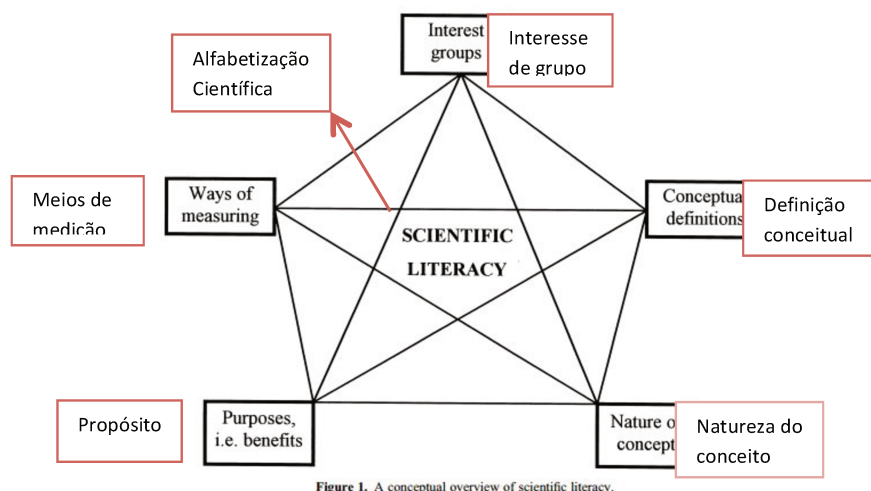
Alfabetização Científica

Interest groups

Interesse de grupo

Meios de medição

Ways of measuring

SCIENTIFIC LITERACY

Conceptua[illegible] definitions

Definição conceitual

Propósito

Purposes, i.e. benefits

Nature o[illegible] concept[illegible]

Natureza do conceito

Figure 1. A conceptual overview of scientific literacy.